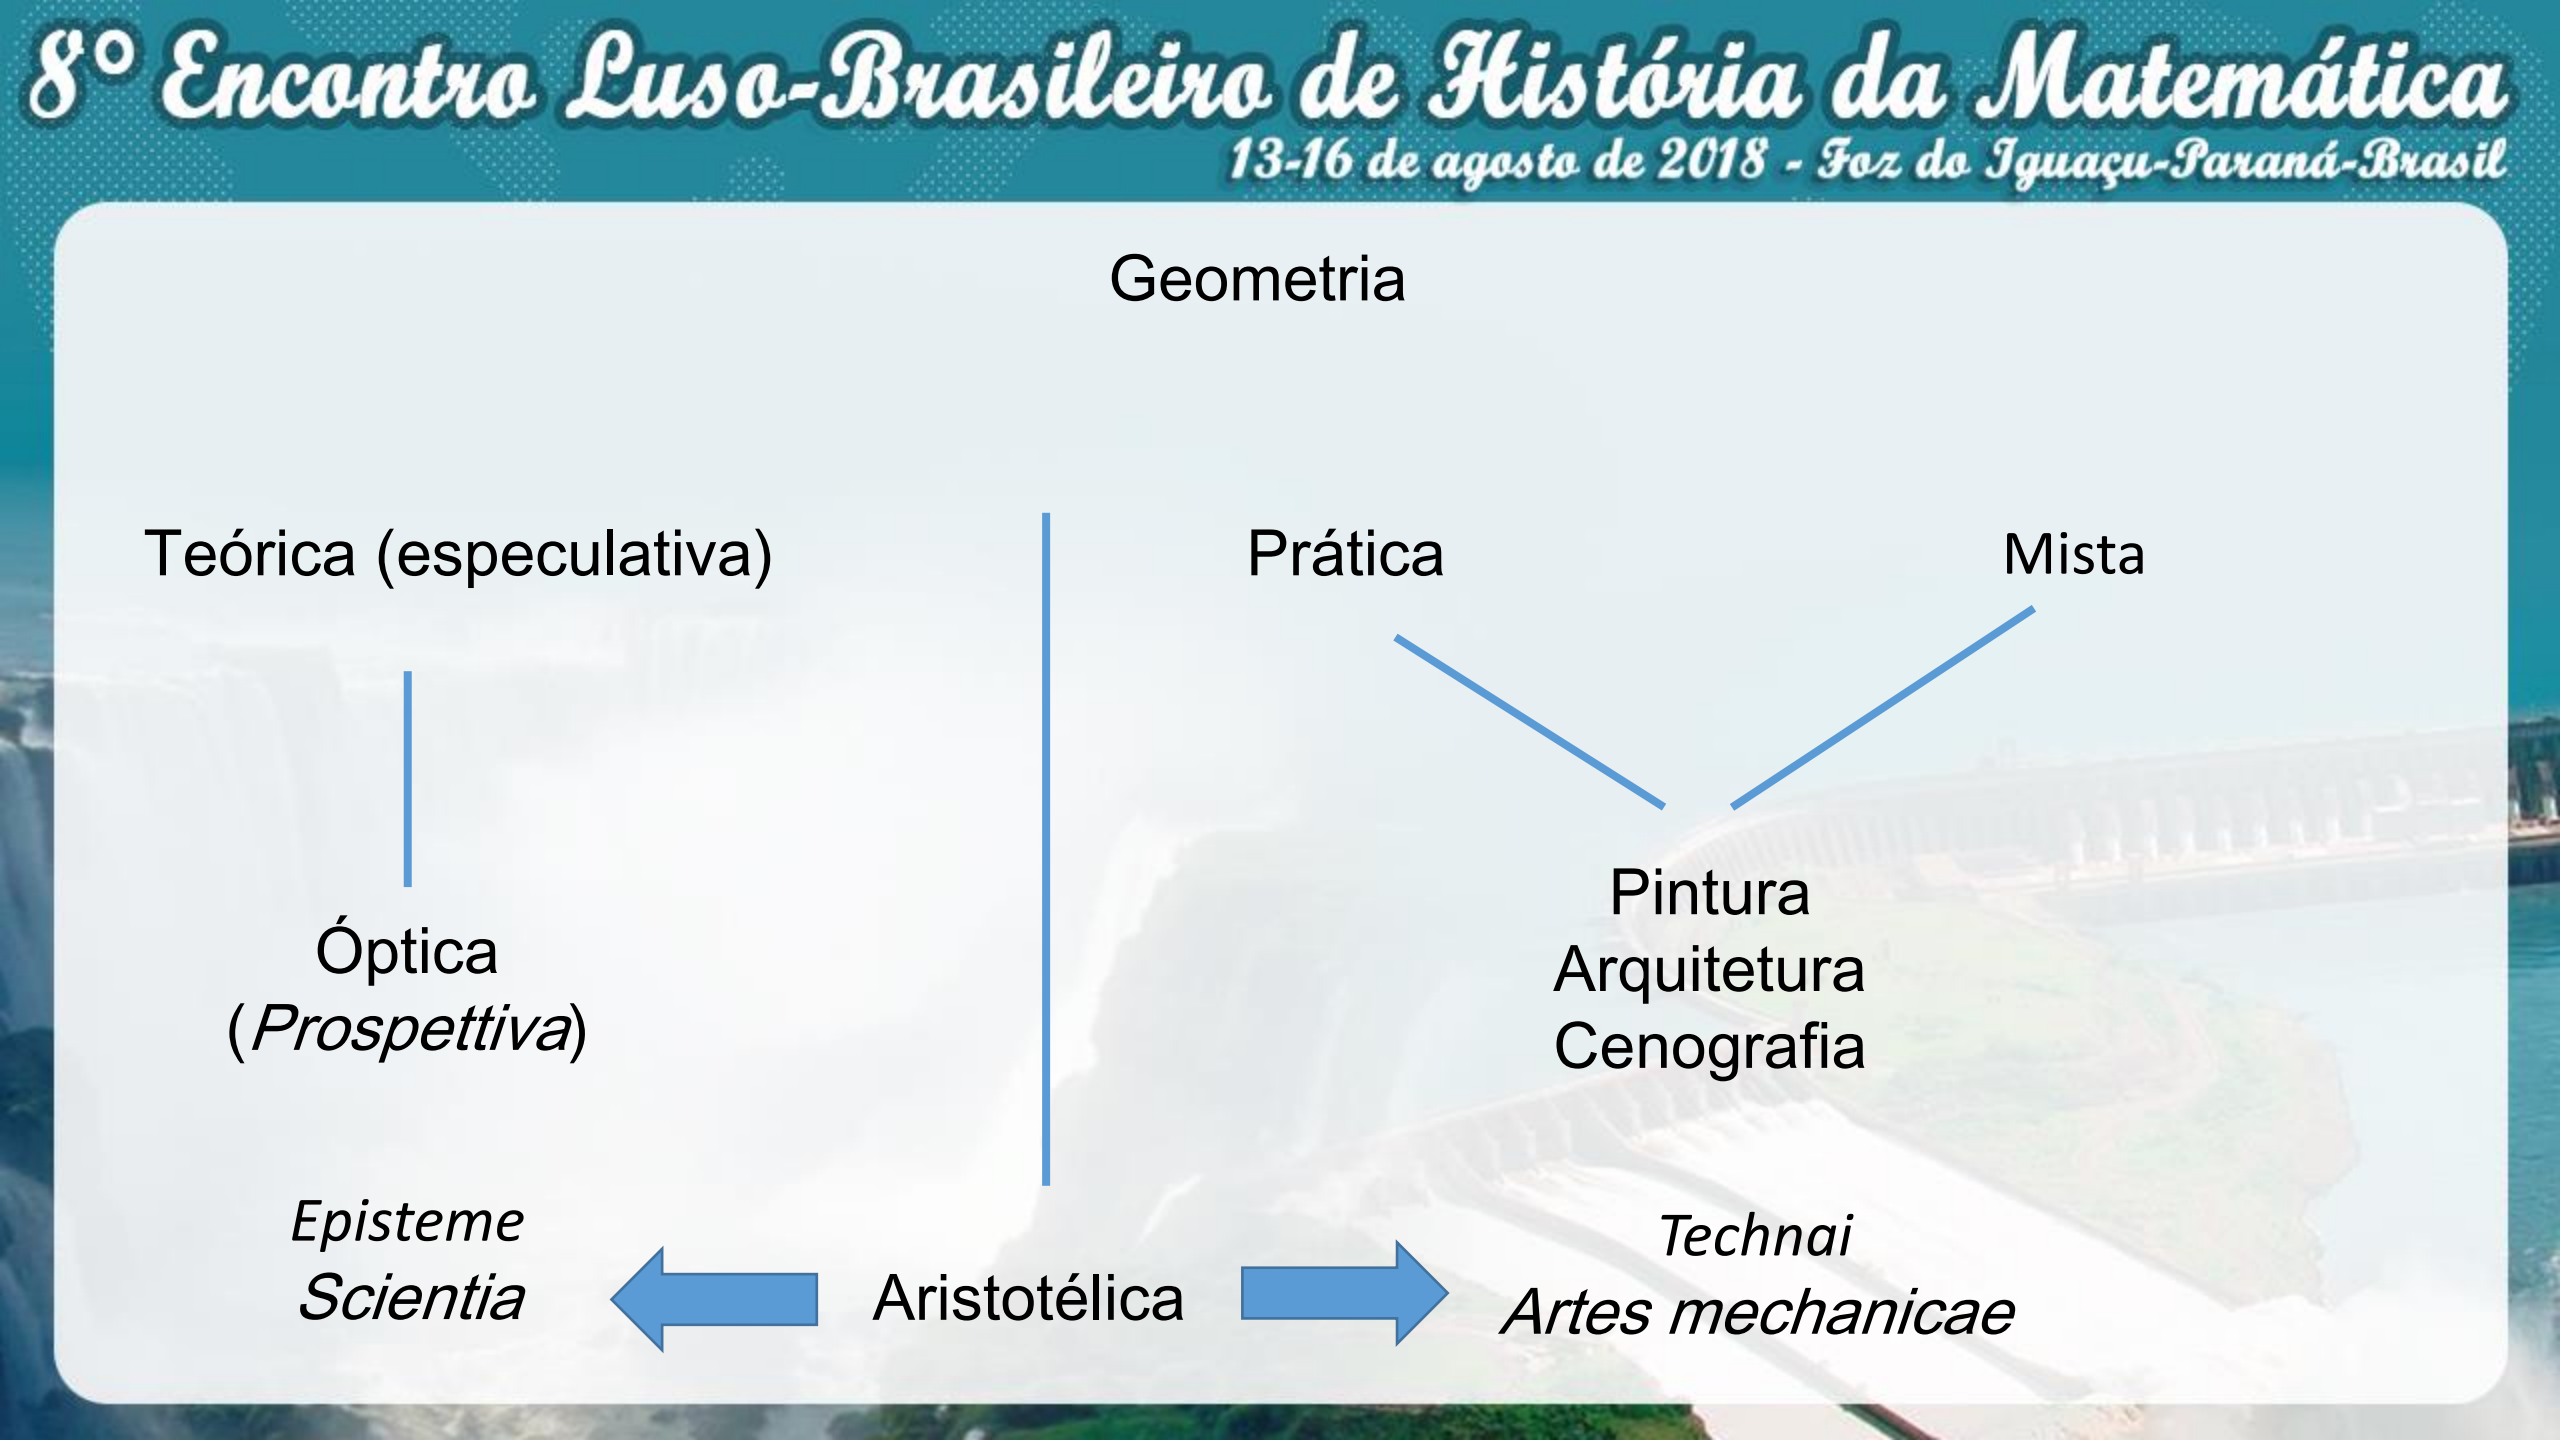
8° Encontro Luso-Brasileiro de História da Matemática
13-16 de agosto de 2018 - Foz do Iguaçu-Paraná-Brasil

Geometria

Teórica (especulativa)

Prática

Mista

Óptica
(*Prospettiva*)

Pintura
Arquitetura
Cenografia

*Episteme*
*Scientia*

Aristotélica

*Technai*
*Artes mechanicae*